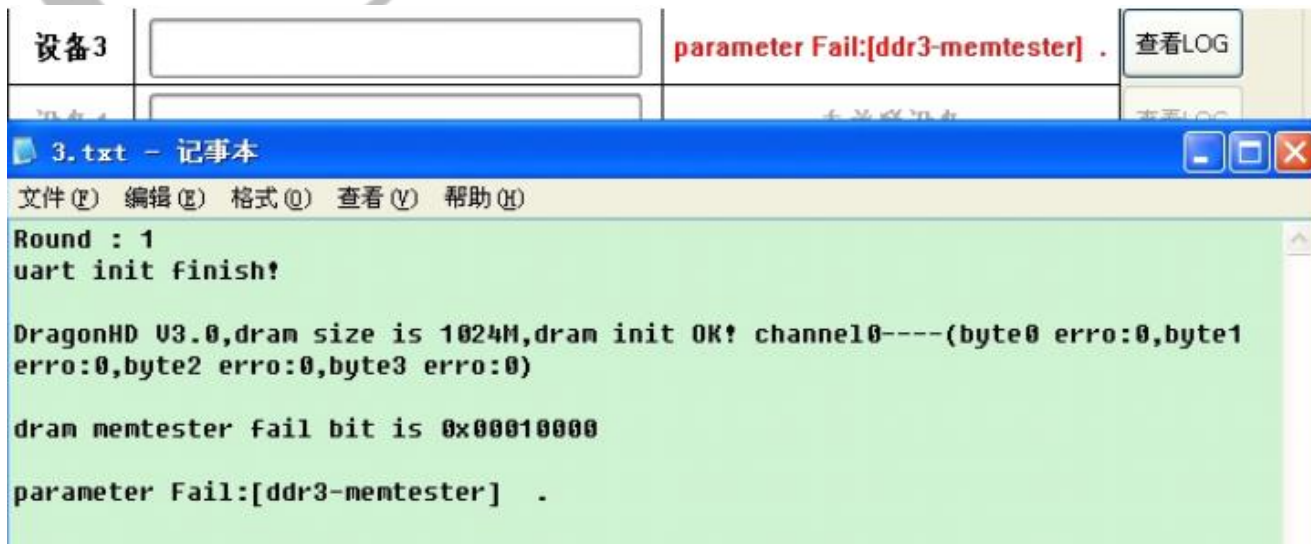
| 设备3 | | parameter Fail:[ddr3-memtester] . | 查看LOG |
|---|---|---|---|
| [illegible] | | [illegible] | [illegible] |

3.txt - 记事本

文件(F) 编辑(E) 格式(O) 查看(V) 帮助(H)

Round : 1
uart init finish!

DragonHD V3.0,dram size is 1024M,dram init OK! channel0----(byte0 erro:0,byte1 erro:0,byte2 erro:0,byte3 erro:0)

dram memtester fail bit is 0x00010000

parameter Fail:[ddr3-memtester] .